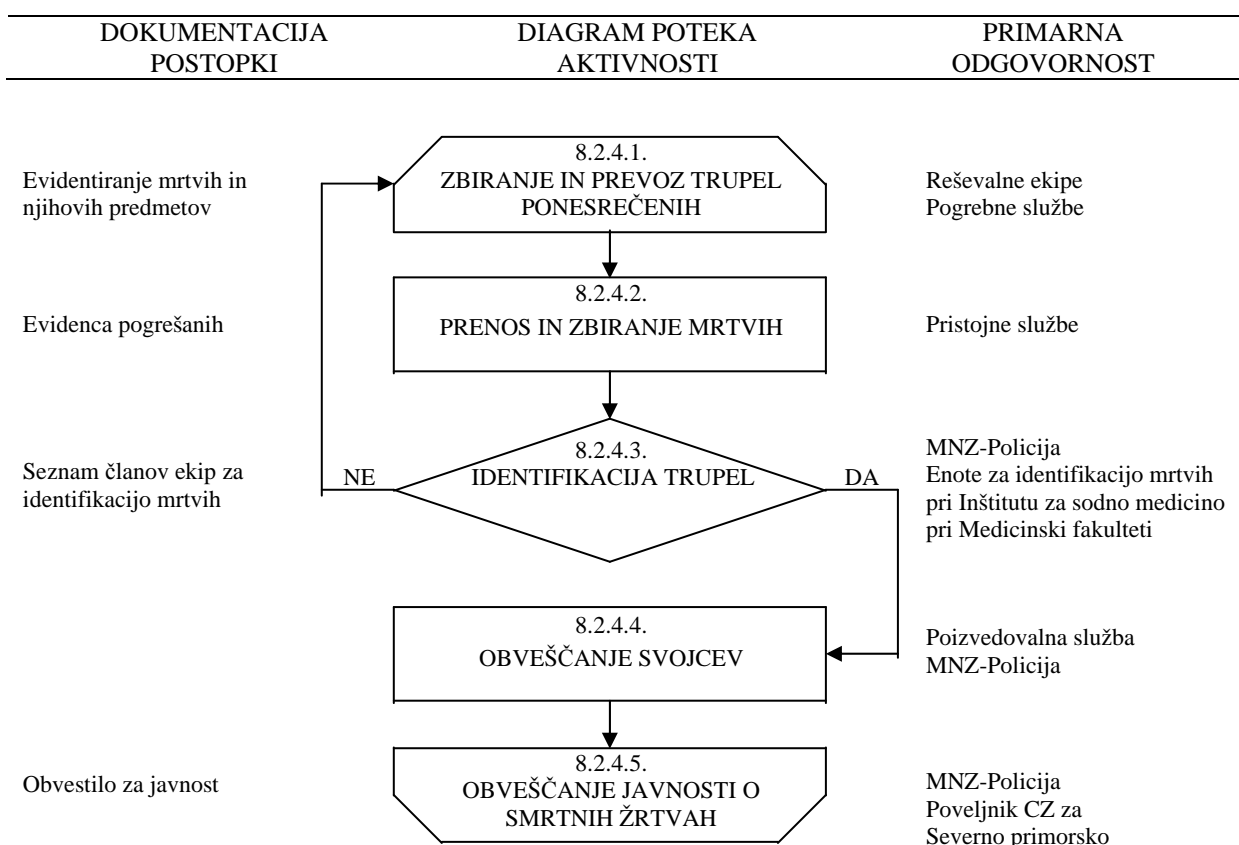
DOKUMENTACIJA POSTOPKI

DIAGRAM POTEKA AKTIVNOSTI

PRIMARNA ODGOVORNOST

Evidentiranje mrtvih in njihovih predmetov

8.2.4.1.
ZBIRANJE IN PREVOZ TRUPEL PONESREČENIH

Reševalne ekipe
Pogrebne službe

Evidenca pogrešanih

8.2.4.2.
PRENOS IN ZBIRANJE MRTVIH

Pristojne službe

Seznam članov ekip za identifikacijo mrtvih

NE

8.2.4.3.
IDENTIFIKACIJA TRUPEL

DA

MNZ-Policija
Enote za identifikacijo mrtvih pri Inštitutu za sodno medicino pri Medicinski fakulteti

8.2.4.4.
OBVEŠČANJE SVOJCEV

Poizvedovalna služba
MNZ-Policija

Obvestilo za javnost

8.2.4.5.
OBVEŠČANJE JAVNOSTI O SMRTNIH ŽRTVAH

MNZ-Policija
Poveljnik CZ za Severno primorsko